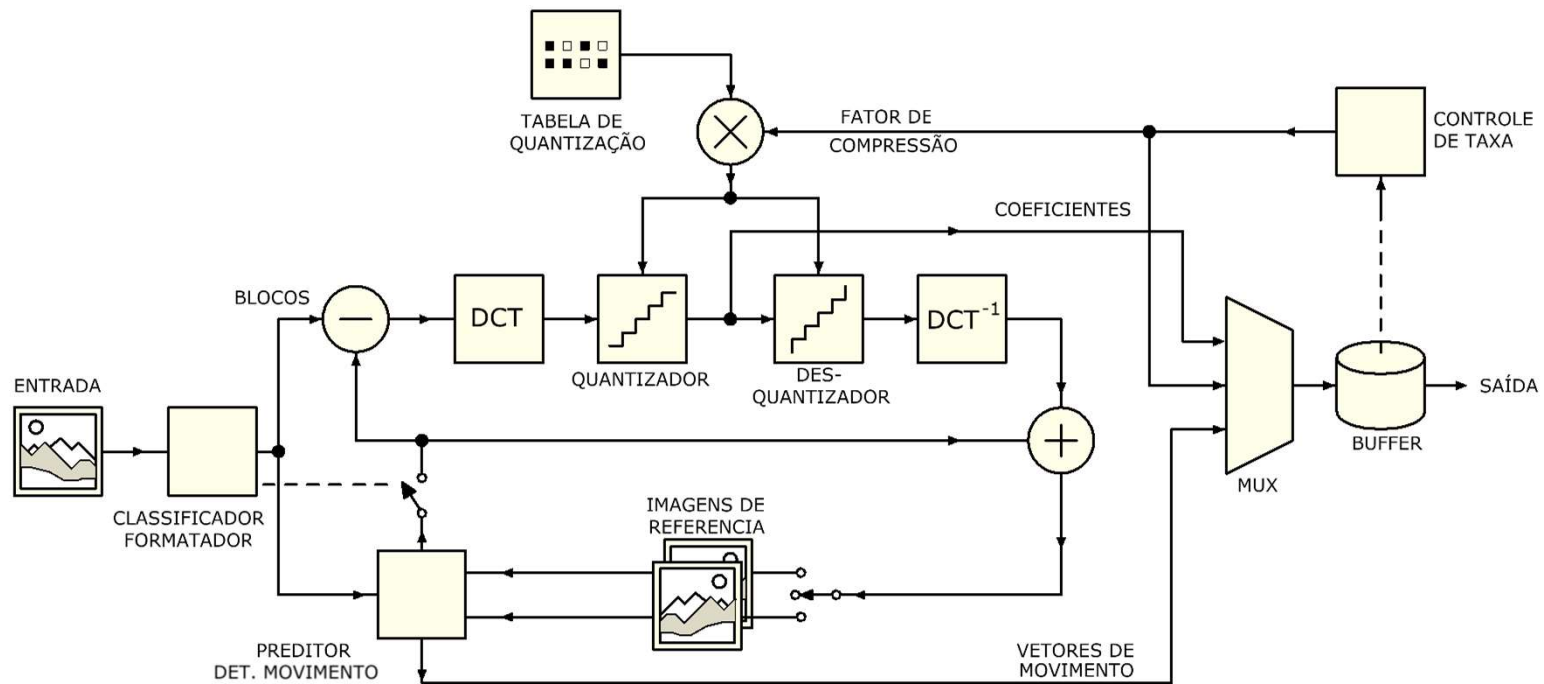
TABELA DE QUANTIZAÇÃO

FATOR DE COMPRESSÃO

CONTROLE DE TAXA

COEFICIENTES

BLOCOS

DCT

QUANTIZADOR

DES-QUANTIZADOR

$DCT^{-1}$

ENTRADA

CLASSIFICADOR FORMATADOR

IMAGENS DE REFERENCIA

PREDITOR DET. MOVIMENTO

VETORES DE MOVIMENTO

MUX

BUFFER

SAÍDA